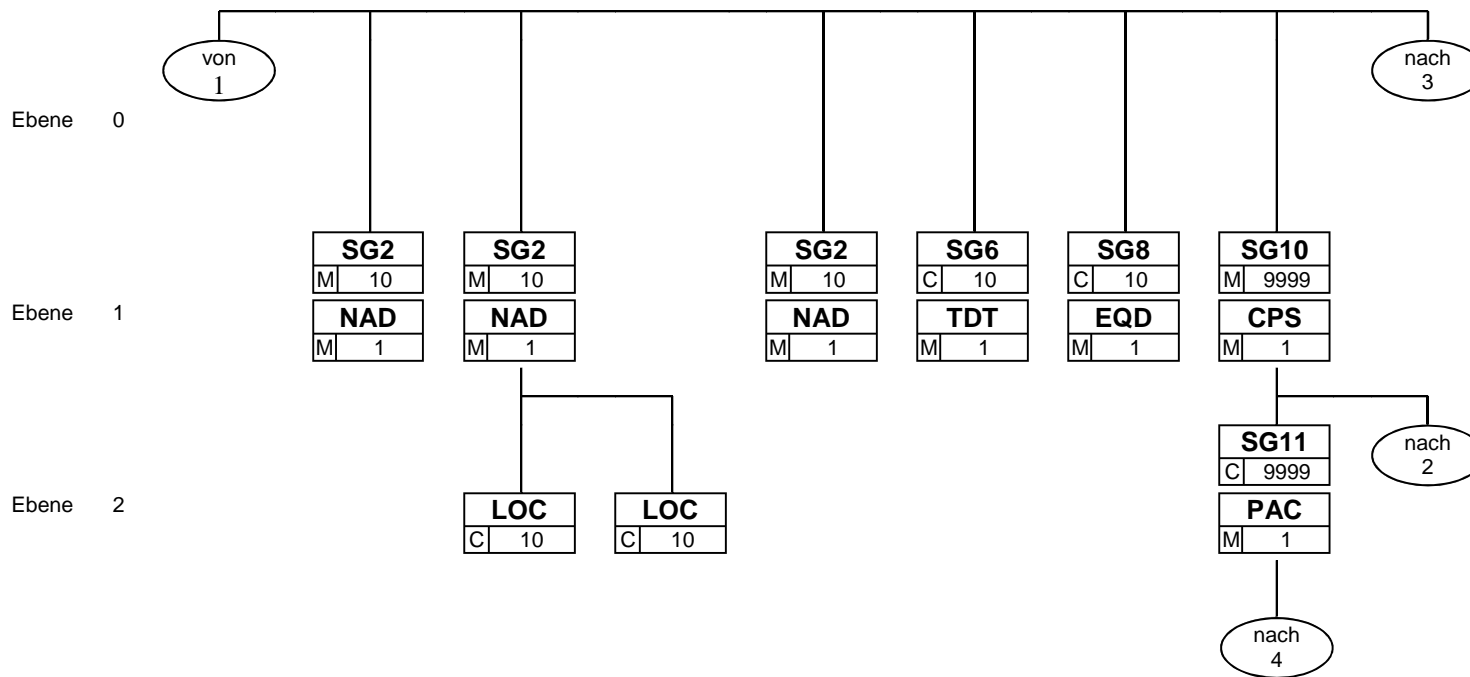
von
1

nach
3

Ebene 0

SG2
M 10
NAD
M 1

SG2
M 10
NAD
M 1

SG2
M 10
NAD
M 1

SG6
C 10
TDT
M 1

SG8
C 10
EQD
M 1

SG10
M 9999
CPS
M 1

Ebene 1

SG11
C 9999
PAC
M 1

nach
2

Ebene 2

LOC
C 10

LOC
C 10

nach
4